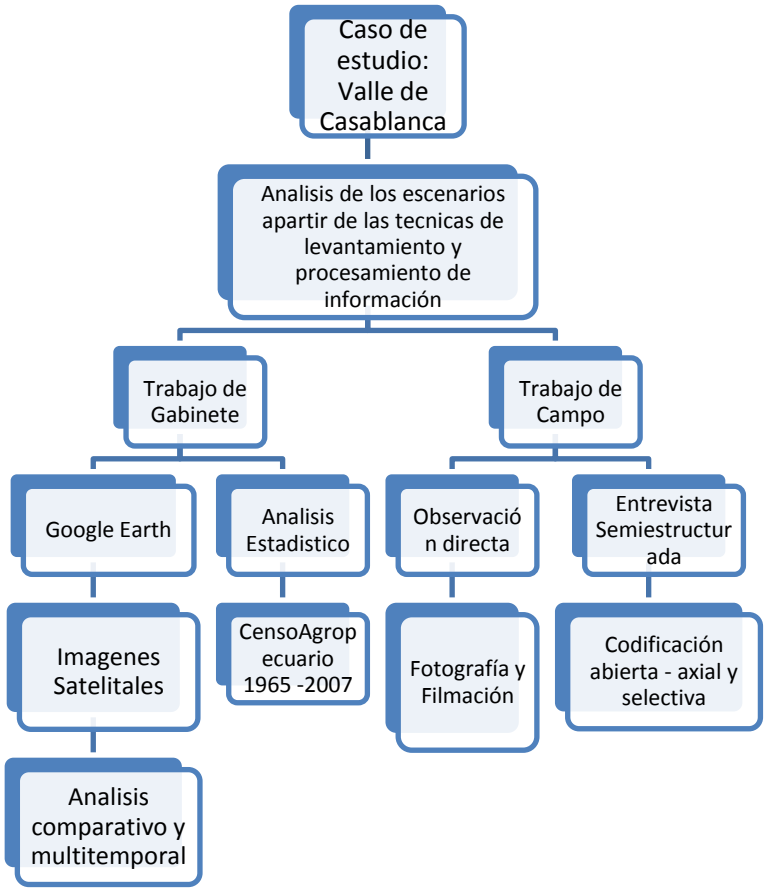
Caso de estudio: Valle de Casablanca

Analisis de los escenarios apartir de las tecnicas de levantamiento y procesamiento de información

Trabajo de Gabinete

Trabajo de Campo

Google Earth

Analisis Estadistico

Observación directa

Entrevista Semiestructurada

Imagenes Satelitales

CensoAgropecuario 1965 -2007

Fotografía y Filmación

Codificación abierta - axial y selectiva

Analisis comparativo y multitemporal